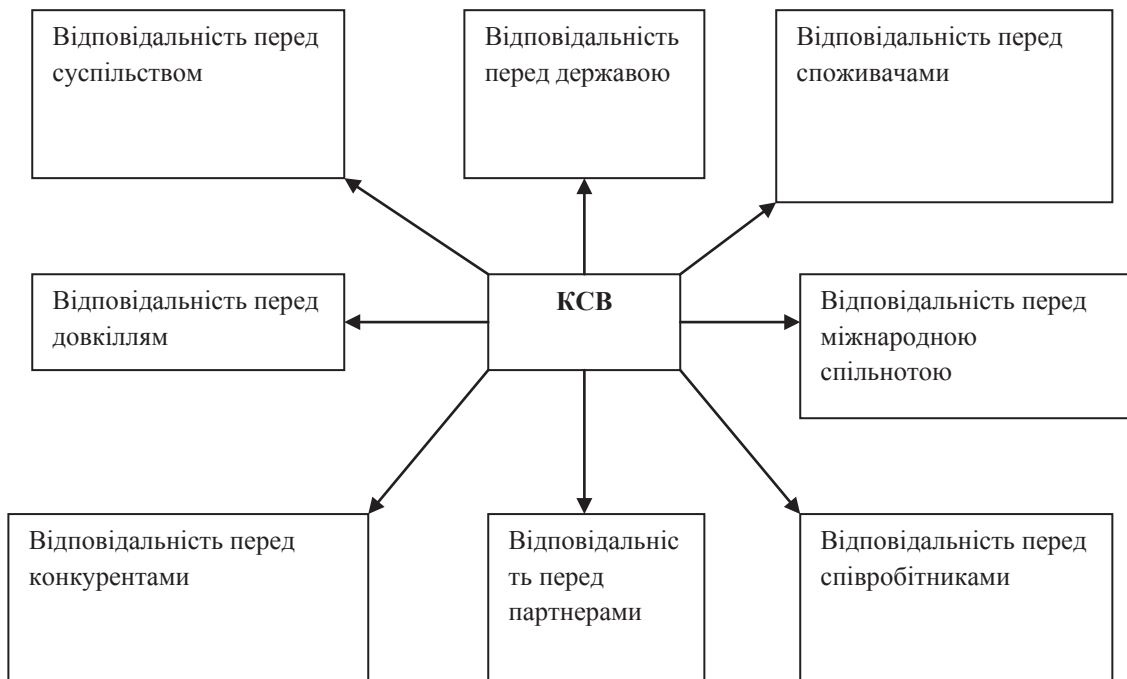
Відповідальність перед суспільством

Відповідальність перед державою

Відповідальність перед споживачами

Відповідальність перед довкіллям

КСВ

Відповідальність перед міжнародною спільнотою

Відповідальність перед конкурентами

Відповідальність перед партнерами

Відповідальність перед співробітниками